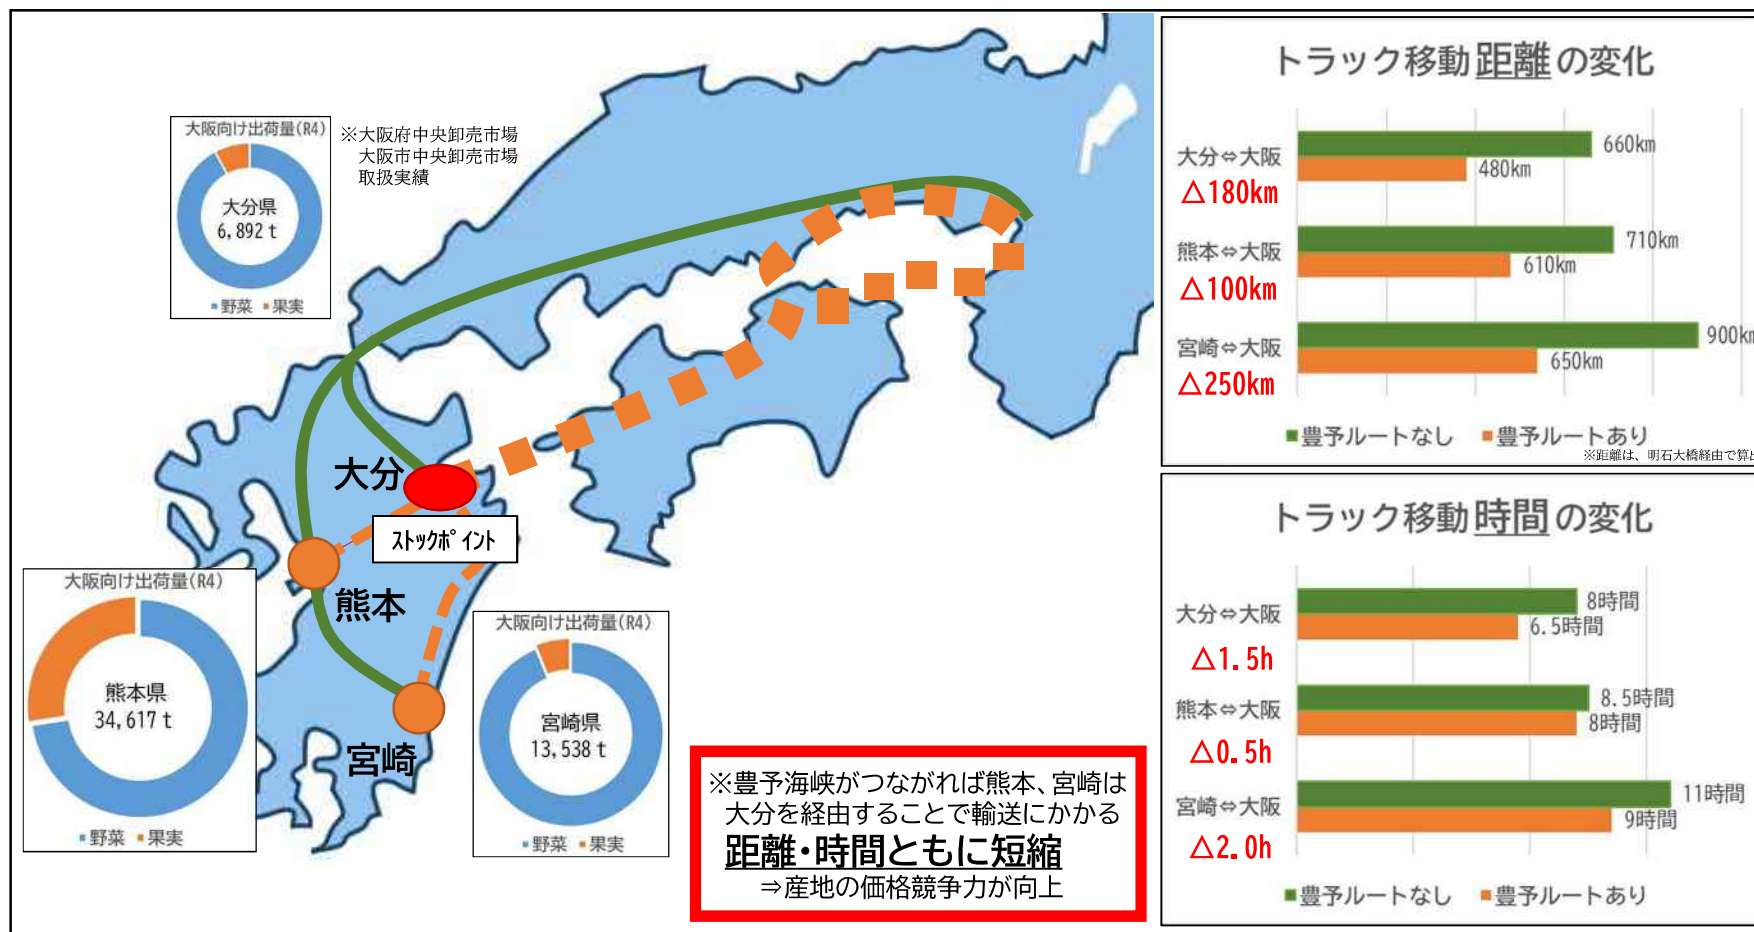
大阪向け出荷量(R4)

大分県
6,892 t

■野菜 ■果実

※大阪府中央卸売市場
大阪市中央卸売市場
取扱実績

大分

ストックポイント

熊本

宮崎

大阪向け出荷量(R4)

熊本県
34,617 t

■野菜 ■果実

大阪向け出荷量(R4)

宮崎県
13,538 t

■野菜 ■果実

※豊予海峡がつながれば熊本、宮崎は大分を経由することで輸送にかかる
距離・時間ともに短縮
⇒産地の価格競争力が向上

トラック移動距離の変化

大分⇔大阪
△180km
660km
480km

熊本⇔大阪
△100km
710km
610km

宮崎⇔大阪
△250km
900km
650km

■豊予ルートなし ■豊予ルートあり
※距離は、明石大橋経由で算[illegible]

トラック移動時間の変化

大分⇔大阪
△1.5h
8時間
6.5時間

熊本⇔大阪
△0.5h
8.5時間
8時間

宮崎⇔大阪
△2.0h
11時間
9時間

■豊予ルートなし ■豊予ルートあり